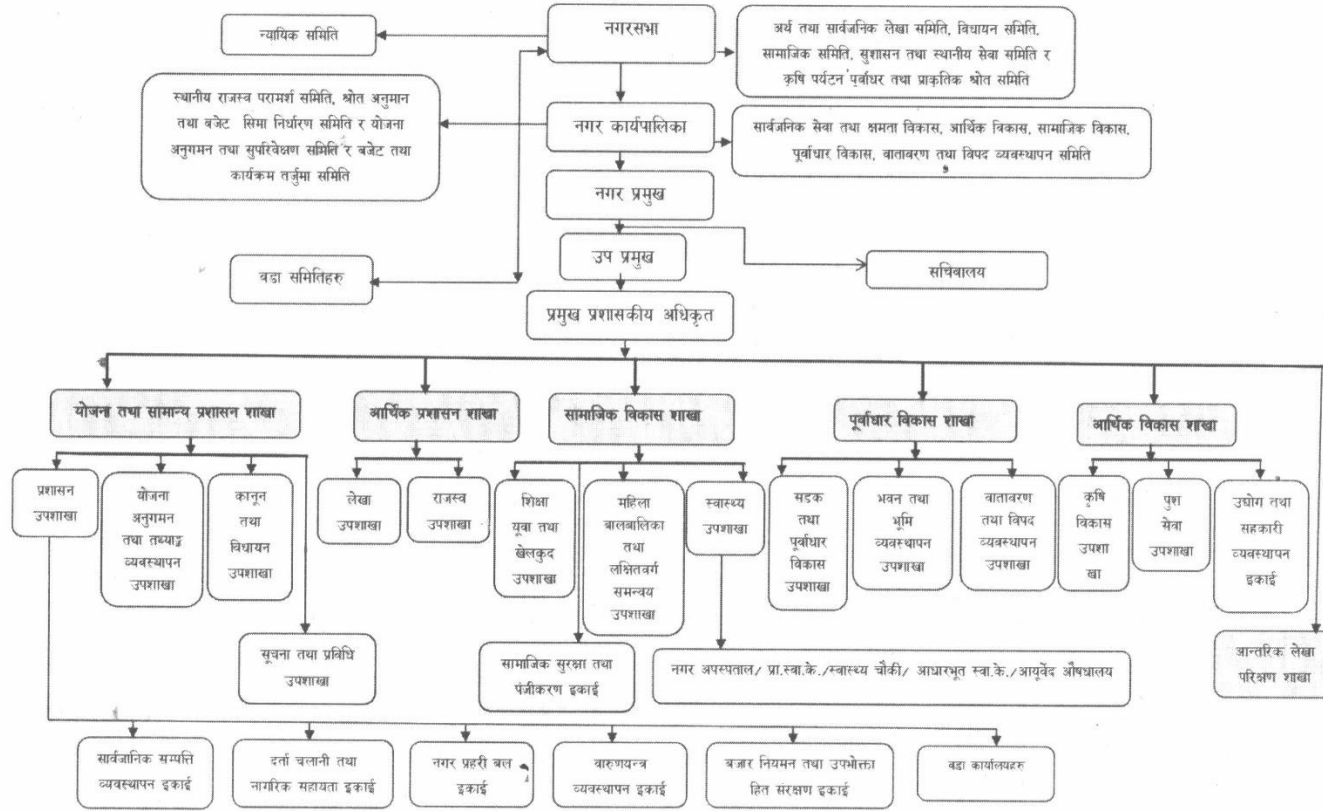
नगरसभा

न्यायिक समिति

अर्थ तथा सार्वजनिक लेखा समिति, विधायन समिति, सामाजिक समिति, सुशासन तथा स्थानीय सेवा समिति र कृषि पर्यटन पूर्वाधार तथा प्राकृतिक श्रोत समिति

स्थानीय राजस्व परामर्श समिति, श्रोत अनुमान तथा बजेट सिमा निर्धारण समिति र योजना अनुगमन तथा सुपरिवेक्षण समिति र बजेट तथा कार्यक्रम तर्जुमा समिति

नगर कार्यपालिका

सार्वजनिक सेवा तथा क्षमता विकास, आर्थिक विकास, सामाजिक विकास, पूर्वाधार विकास, वातावरण तथा विपद व्यवस्थापन समिति

नगर प्रमुख

उप प्रमुख

वडा समितिहरु

सचिवालय

प्रमुख प्रशासकीय अधिकृत

योजना तथा सामान्य प्रशासन शाखा

आर्थिक प्रशासन शाखा

सामाजिक विकास शाखा

पूर्वाधार विकास शाखा

आर्थिक विकास शाखा

प्रशासन उपशाखा

योजना अनुगमन तथा तथ्याङ्क व्यवस्थापन उपशाखा

कानून तथा विधायन उपशाखा

लेखा उपशाखा

राजस्व उपशाखा

शिक्षा युवा तथा खेलकुद उपशाखा

महिला बालबालिका तथा लक्षितवर्ग समन्वय उपशाखा

स्वास्थ्य उपशाखा

सडक तथा पूर्वाधार विकास उपशाखा

भवन तथा भूमि व्यवस्थापन उपशाखा

वातावरण तथा विपद व्यवस्थापन उपशाखा

कृषि विकास उपशाखा

पशु सेवा उपशाखा

उद्योग तथा सहकारी व्यवस्थापन इकाई

सूचना तथा प्रविधि उपशाखा

सामाजिक सुरक्षा तथा पंजीकरण इकाई

नगर अस्पताल/ प्रा.स्वा.के./स्वास्थ्य चौकी/ आधारभुत स्वा.के./आयुर्वेद औषधालय

आन्तरिक लेखा परिक्षण शाखा

सार्वजानिक सम्पत्ति व्यवस्थापन इकाई

दर्ता चलानी तथा नागरिक सहायता इकाई

नगर प्रहरी बल इकाई

वारुणयन्त्र व्यवस्थापन इकाई

बजार नियमन तथा उपभोक्ता हित संरक्षण इकाई

वडा कार्यालयहरु